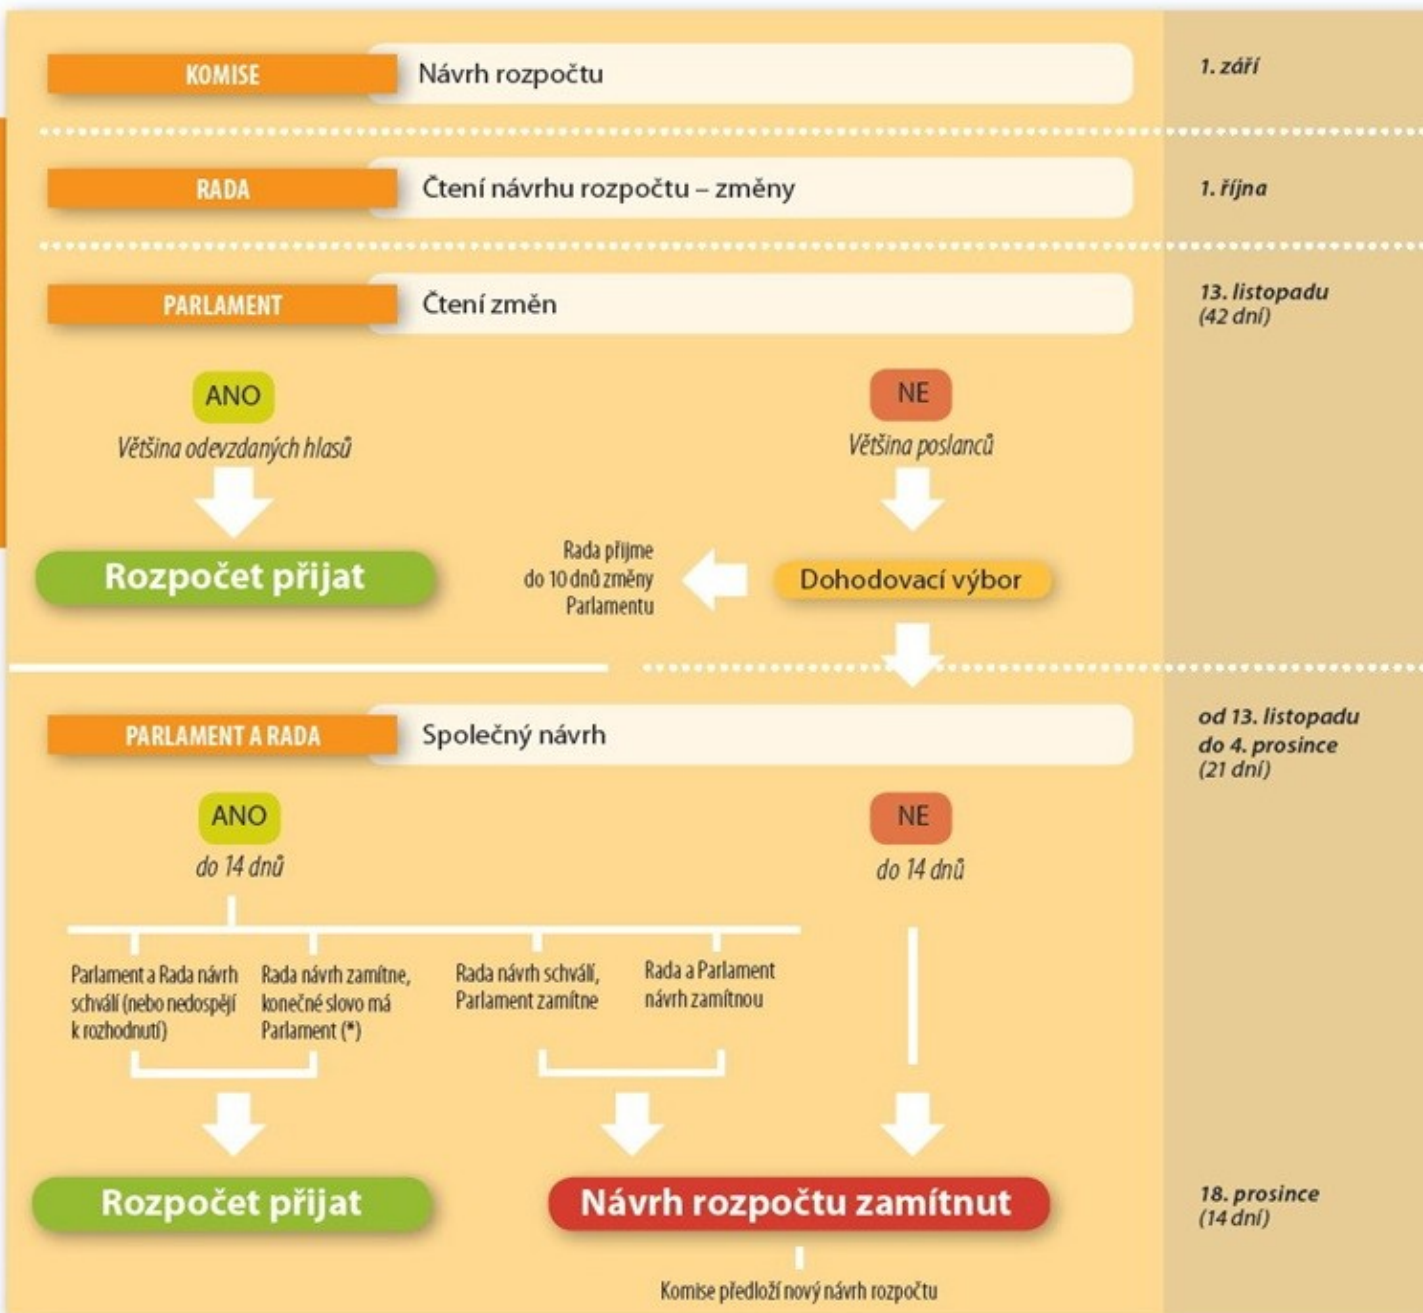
KOMISE
Návrh rozpočtu
1. září

RADA
Čtení návrhu rozpočtu – změny
1. října

PARLAMENT
Čtení změn
13. listopadu (42 dní)

ANO
Většina odevzdaných hlasů

NE
Většina poslanců

Rozpočet přijat

Rada přijme do 10 dnů změny Parlamentu

Dohodovací výbor

PARLAMENT A RADA
Společný návrh
od 13. listopadu do 4. prosince (21 dní)

ANO
do 14 dnů

NE
do 14 dnů

Parlament a Rada návrh schválí (nebo nedospějí k rozhodnutí)

Rada návrh zamítne, konečné slovo má Parlament (*)

Rada návrh schválí, Parlament zamítne

Rada a Parlament návrh zamítnou

Rozpočet přijat

Návrh rozpočtu zamítnut

18. prosince (14 dní)

Komise předloží nový návrh rozpočtu